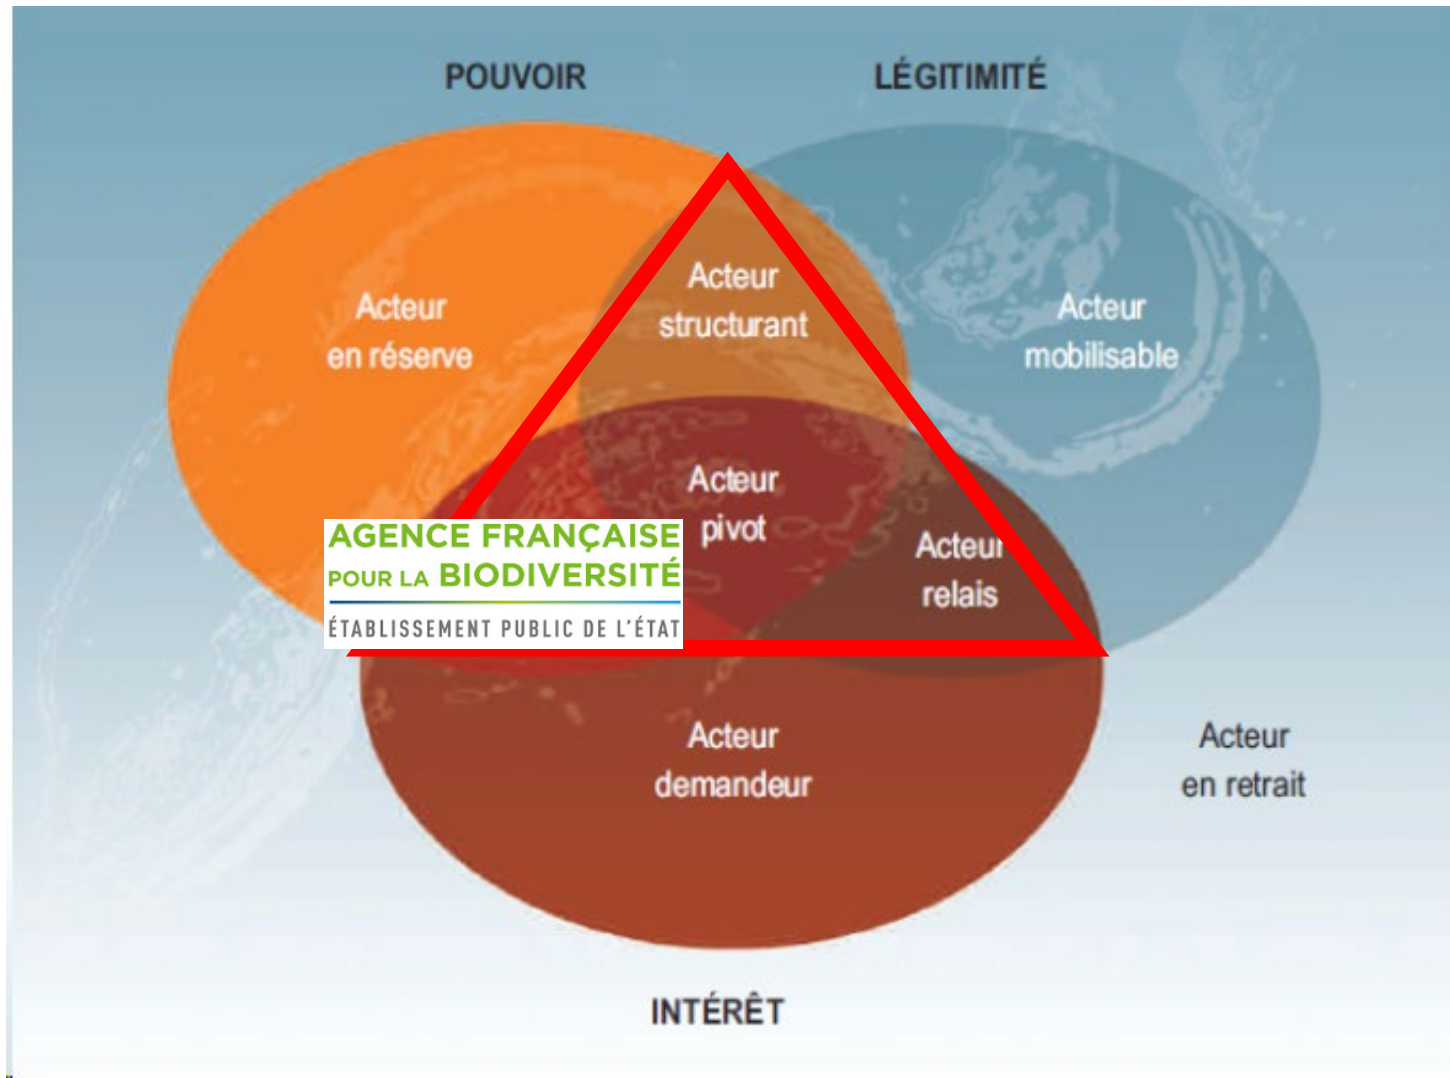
POUVOIR

LÉGITIMITÉ

Acteur en réserve

Acteur structurant

Acteur mobilisable

Acteur pivot

AGENCE FRANÇAISE POUR LA BIODIVERSITÉ

ÉTABLISSEMENT PUBLIC DE L'ÉTAT

Acteur relais

Acteur demandeur

Acteur en retrait

INTÉRÊT